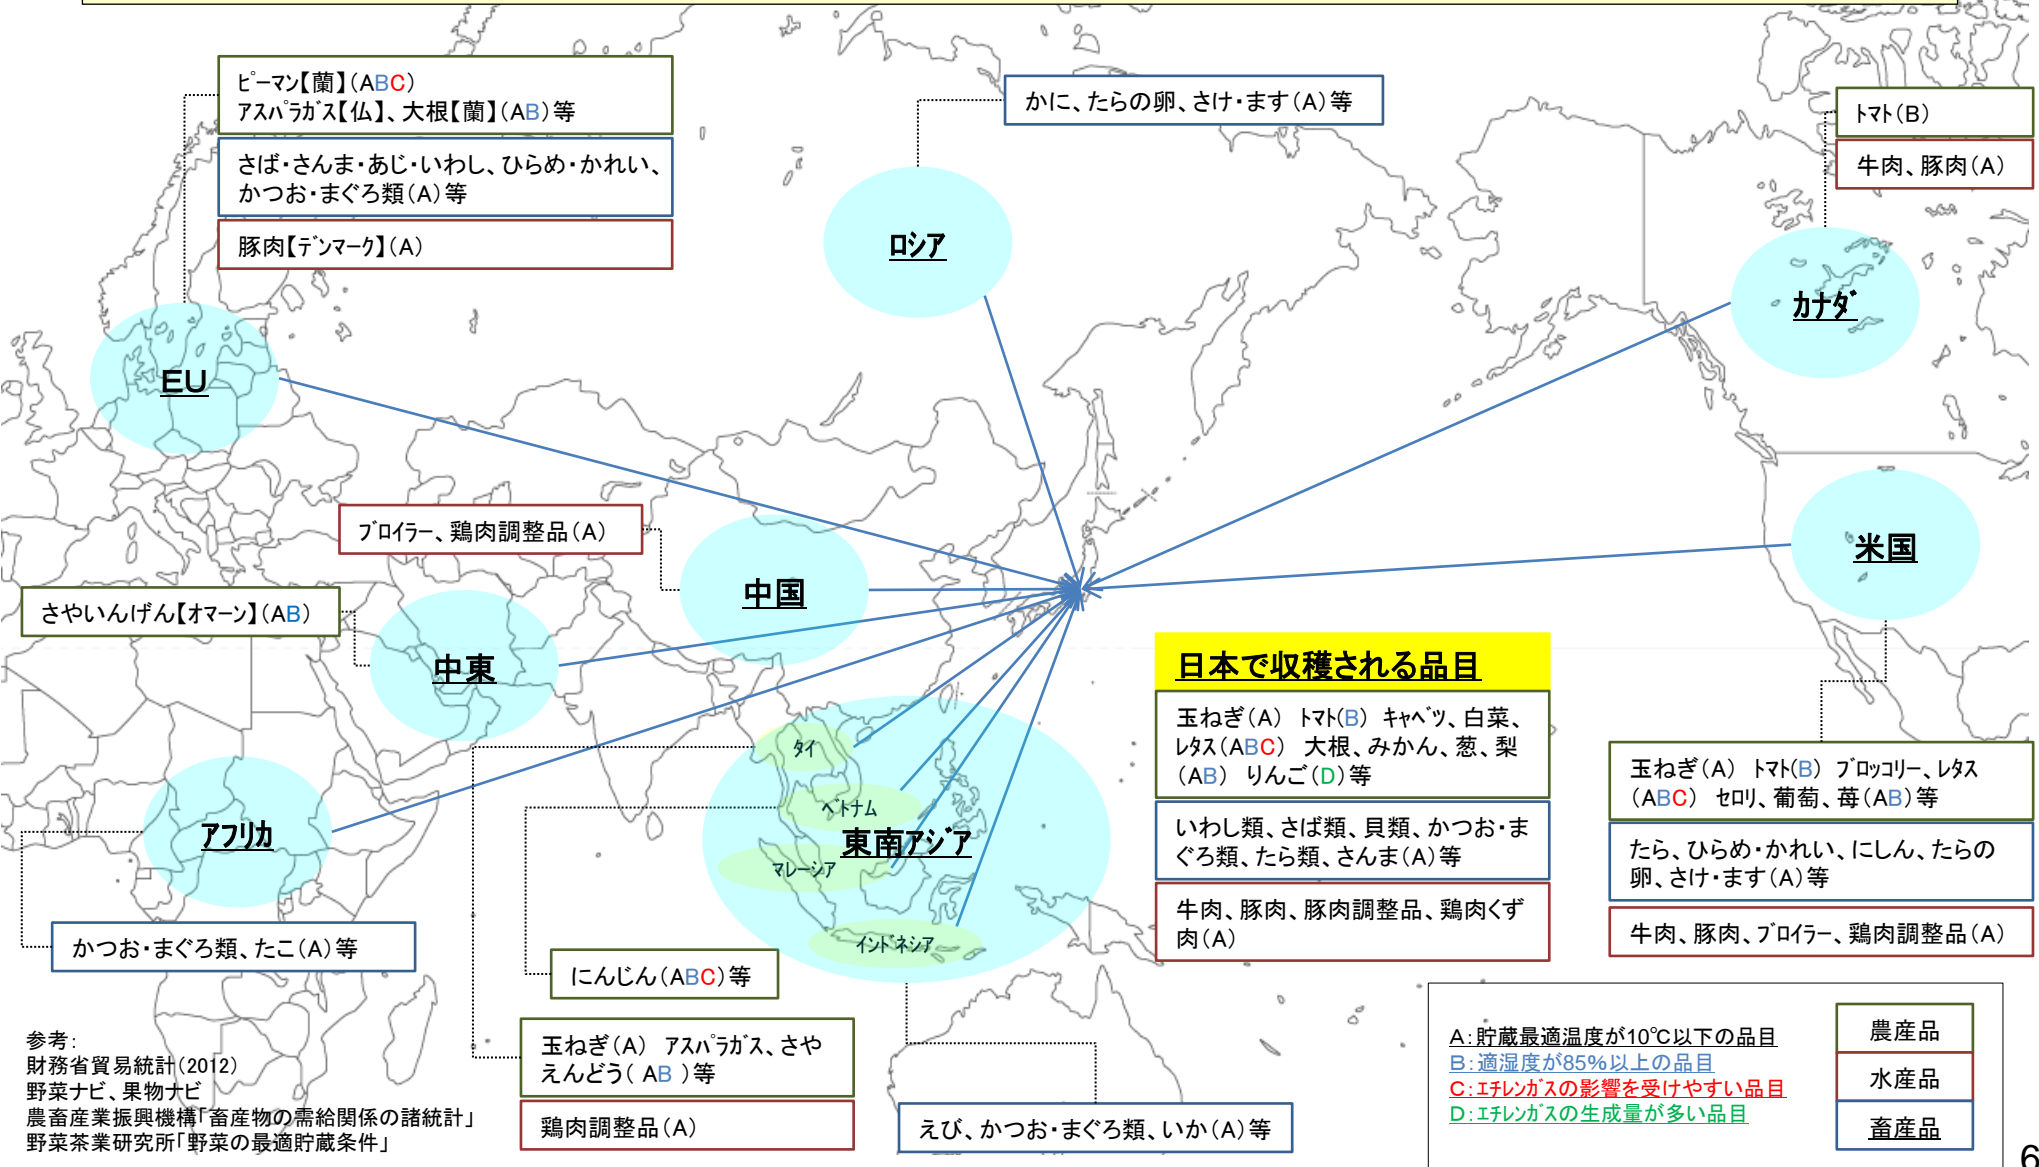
ﾋﾟｰﾏﾝ【蘭】(ABC)
ｱｽﾊﾟﾗｶﾞｽ【仏】、大根【蘭】(AB)等

さば・さんま・あじ・いわし、ひらめ・かれい、かつお・まぐろ類(A)等

豚肉【ﾃﾞﾝﾏｰｸ】(A)

かに、たらの卵、さけ・ます(A)等

ﾄﾏﾄ(B)

牛肉、豚肉(A)

ロシア

EU

カナダ

ﾌﾞﾛｲﾗｰ、鶏肉調整品(A)

中国

米国

さやいんげん【ｵﾏｰﾝ】(AB)

中東

日本で収穫される品目

玉ねぎ(A) ﾄﾏﾄ(B) ｷｬﾍﾞﾂ、白菜、ﾚﾀｽ(ABC) 大根、みかん、葱、梨(AB) りんご(D)等

いわし類、さば類、貝類、かつお・まぐろ類、たら類、さんま(A)等

牛肉、豚肉、豚肉調整品、鶏肉くず肉(A)

タイ

ベトナム

東南アジア

マレーシア

インドネシア

アフリカ

玉ねぎ(A) ﾄﾏﾄ(B) ﾌﾞﾛｯｺﾘｰ、ﾚﾀｽ(ABC) セロリ、葡萄、苺(AB)等

たら、ひらめ・かれい、にしん、たらの卵、さけ・ます(A)等

牛肉、豚肉、ﾌﾞﾛｲﾗｰ、鶏肉調整品(A)

かつお・まぐろ類、たこ(A)等

にんじん(ABC)等

参考:
財務省貿易統計(2012)
野菜ナビ、果物ナビ
農畜産業振興機構「畜産物の需給関係の諸統計」
野菜茶業研究所「野菜の最適貯蔵条件」

玉ねぎ(A) ｱｽﾊﾟﾗｶﾞｽ、さやえんどう( AB )等

鶏肉調整品(A)

えび、かつお・まぐろ類、いか(A)等

A:貯蔵最適温度が10℃以下の品目
B:適湿度が85%以上の品目
C:ｴﾁﾚﾝｶﾞｽの影響を受けやすい品目
D:ｴﾁﾚﾝｶﾞｽの生成量が多い品目

農産品
水産品
畜産品

6